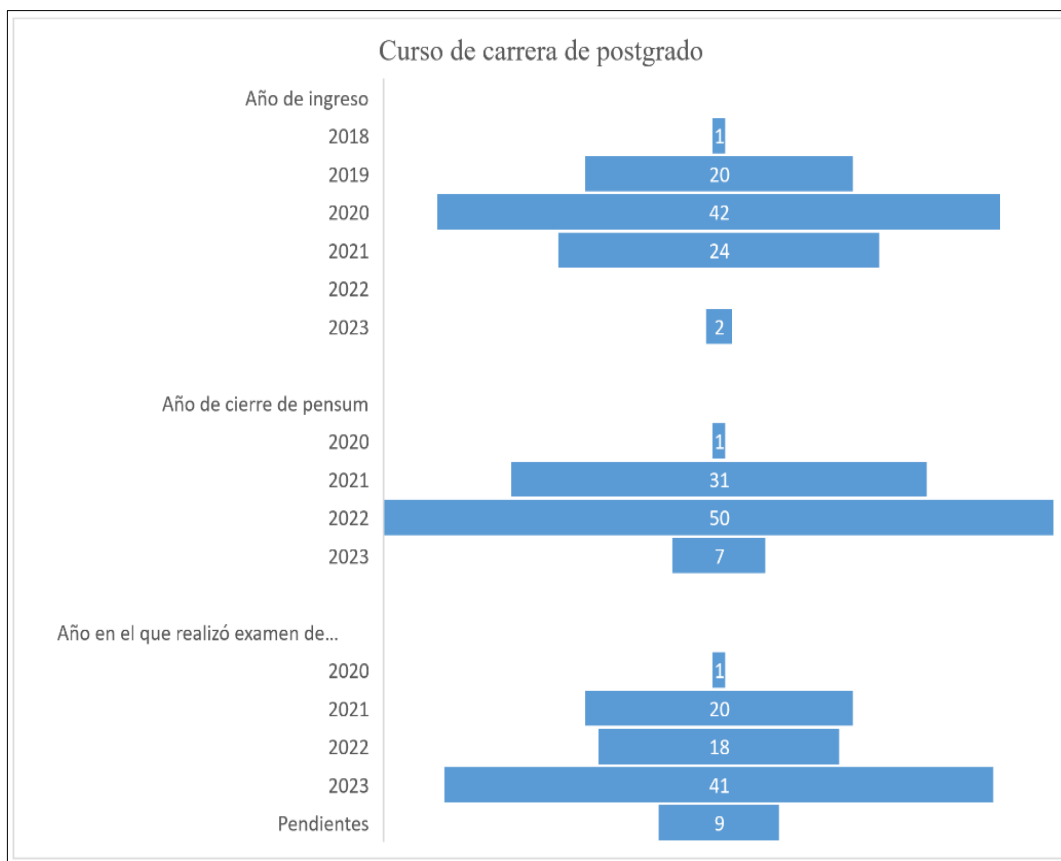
Curso de carrera de postgrado

Año de ingreso
2018 1
2019 20
2020 42
2021 24
2022
2023 2

Año de cierre de pensum
2020 1
2021 31
2022 50
2023 7

Año en el que realizó examen de...
2020 1
2021 20
2022 18
2023 41
Pendientes 9